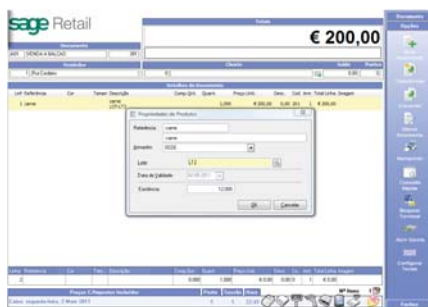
sage Retail

Totais

€ 200,00

Documento

ABT VENDA A BALCAO

Vendedor

1 Rui Cordeiro

Cliente

Saldo

0,00

Detalhes do Documento

Refer. Referencia Cor Taman Descrição Comp.Qnt Quant. Preço Unit. Desc. Cod. Arm Total Linha Imagem

1 carne carne LT1 1,000 € 200,00 0,00 201 € 200,00

Propriedades de Produto

Referência carne

carne

Armazém 9026

Lote LT2

Data de Validade 02.05.2011

Existência 12,000

OK Cancelar

Linha Referência Cor Tam Descrição Comp.Qnt Quant. Preço Unit. Desc. Cód. Arm Total Linha Imagem

Documento

Opções

Formas Pag. Reparções Incluídas

Caixa: segunda-feira, 2 Maio 2011

Ficha

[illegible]

Fechar